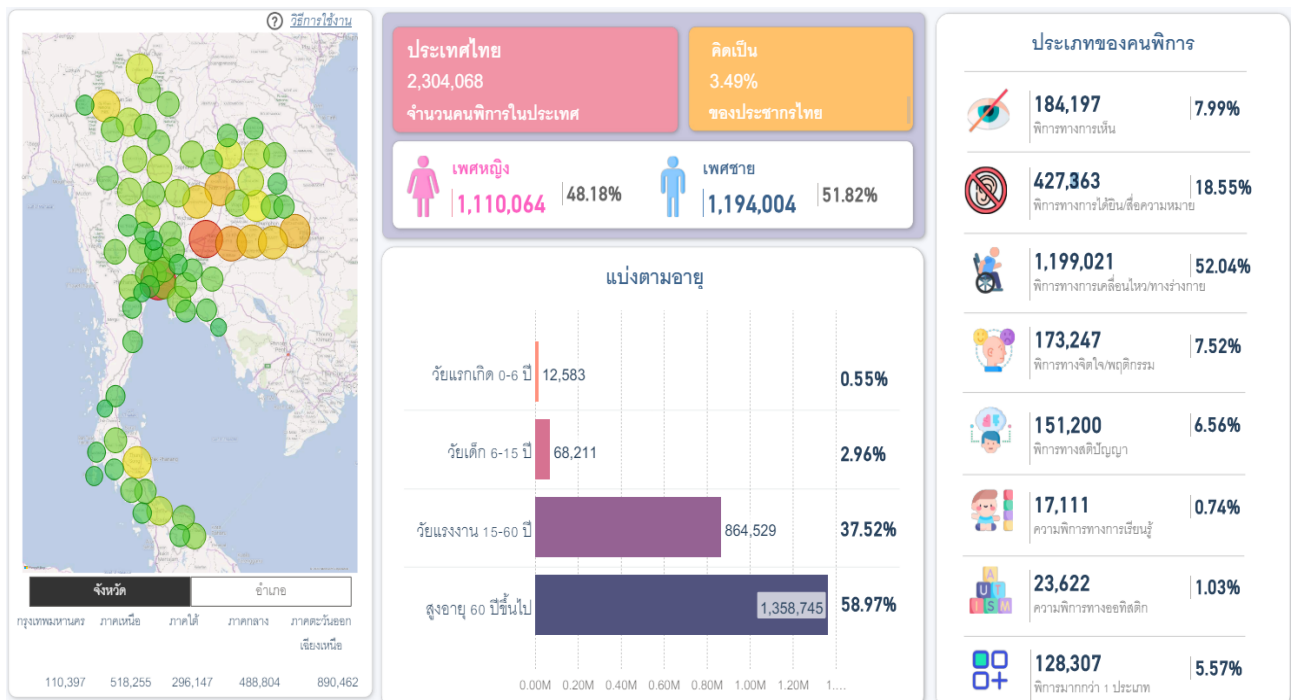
? วิธีการใช้งาน

จังหวัด
อำเภอ

| กรุงเทพมหานคร | ภาคเหนือ | ภาคใต้ | ภาคกลาง | ภาคตะวันออกเฉียงเหนือ |
|---|---|---|---|---|
| 110,397 | 518,255 | 296,147 | 488,804 | 890,462 |

ประเทศไทย
2,304,068
จำนวนคนพิการในประเทศ

คิดเป็น
3.49%
ของประชากรไทย

เพศหญิง
1,110,064
48.18%

เพศชาย
1,194,004
51.82%

แบ่งตามอายุ

วัยแรกเกิด 0-6 ปี 12,583 0.55%
วัยเด็ก 6-15 ปี 68,211 2.96%
วัยแรงงาน 15-60 ปี 864,529 37.52%
สูงอายุ 60 ปีขึ้นไป 1,358,745 58.97%

0.00M 0.20M 0.40M 0.60M 0.80M 1.00M 1.20M 1....

ประเภทของคนพิการ

184,197 7.99%
พิการทางการเห็น

427,363 18.55%
พิการทางการได้ยิน/สื่อความหมาย

1,199,021 52.04%
พิการทางการเคลื่อนไหว/ทางร่างกาย

173,247 7.52%
พิการทางจิตใจ/พฤติกรรม

151,200 6.56%
พิการทางสติปัญญา

17,111 0.74%
ความพิการทางการเรียนรู้

23,622 1.03%
ความพิการทางออทิสติก

128,307 5.57%
พิการมากกว่า 1 ประเภท